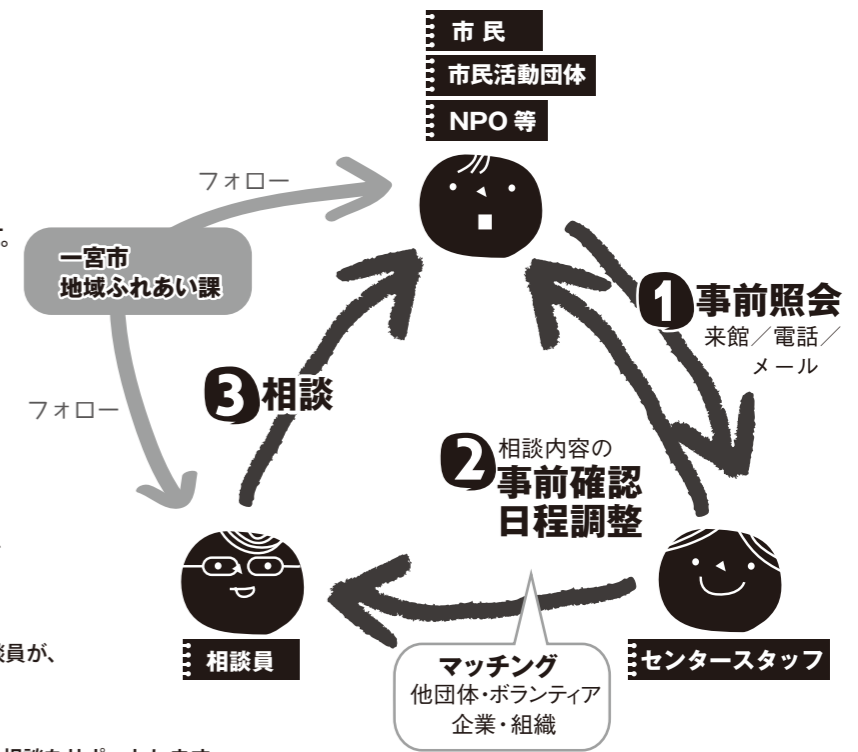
市 民
市民活動団体
NPO 等

フォロー

一宮市
地域ふれあい課

フォロー

1 事前照会
来館／電話／メール

2 相談内容の
事前確認
日程調整

3 相談

相談員

マッチング
他団体・ボランティア
企業・組織

センタースタッフ